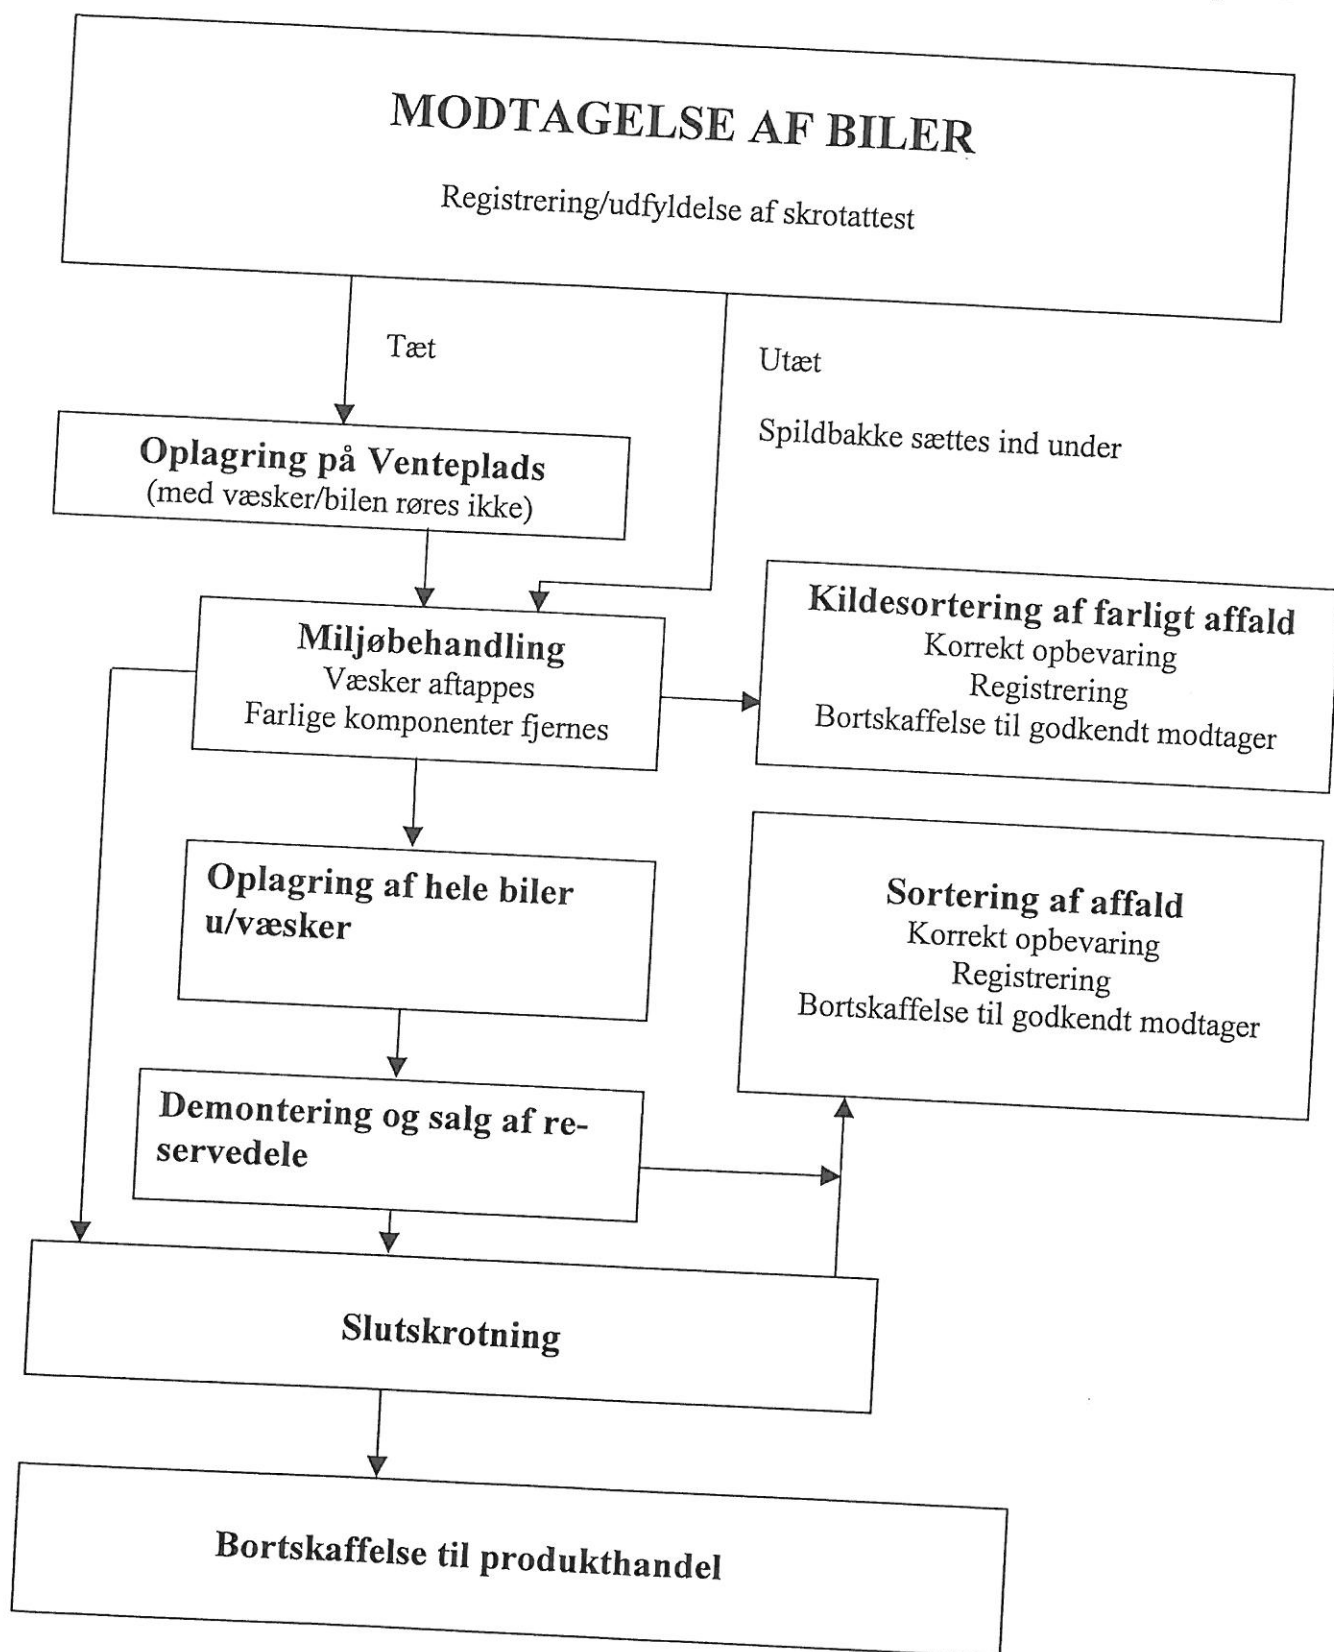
MODTAGELSE AF BILER

Registrering/udfyldelse af skrotattest

Tæt

Utæt

Spildbakke sættes ind under

Oplagring på Venteplads
(med væsker/bilen røres ikke)

Miljøbehandling
Væsker aftappes
Farlige komponenter fjernes

Kildesortering af farligt affald
Korrekt opbevaring
Registrering
Bortskaffelse til godkendt modtager

Oplagring af hele biler u/væsker

Sortering af affald
Korrekt opbevaring
Registrering
Bortskaffelse til godkendt modtager

Demontering og salg af reservedele

Slutskrotning

Bortskaffelse til produkthandel